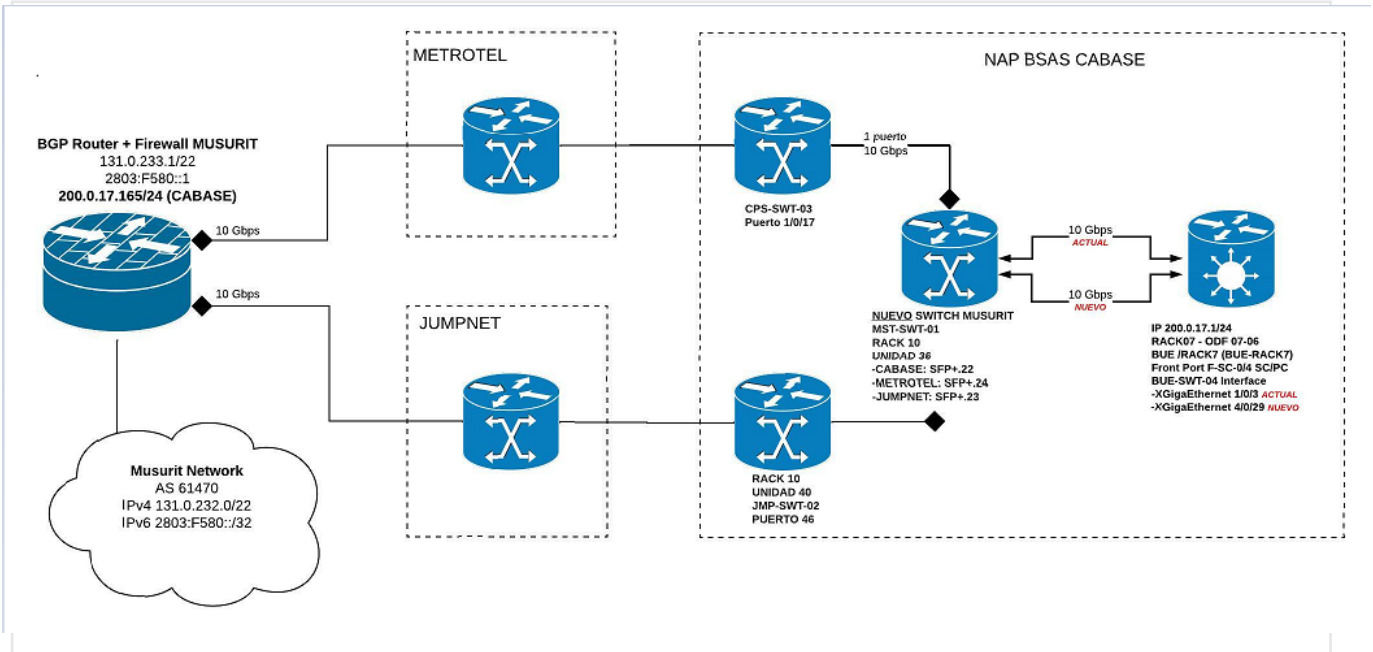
METROTEL

NAP BSAS CABASE

BGP Router + Firewall MUSURIT
131.0.233.1/22
2803:F580::1
200.0.17.165/24 (CABASE)

10 Gbps

10 Gbps

CPS-SWT-03
Puerto 1/0/17

1 puerto
10 Gbps

10 Gbps
ACTUAL

10 Gbps
NUEVO

NUEVO SWITCH MUSURIT
MST-SWT-01
RACK 10
UNIDAD 36
-CABASE: SFP+.22
-METROTEL: SFP+.24
-JUMPNET: SFP+.23

IP 200.0.17.1/24
RACK07 - ODF 07-06
BUE /RACK7 (BUE-RACK7)
Front Port F-SC-0/4 SC/PC
BUE-SWT-04 Interface
-XGigaEthernet 1/0/3 ACTUAL
-XGigaEthernet 4/0/29 NUEVO

JUMPNET

RACK 10
UNIDAD 40
JMP-SWT-02
PUERTO 46

Musurit Network
AS 61470
IPv4 131.0.232.0/22
IPv6 2803:F580::/32